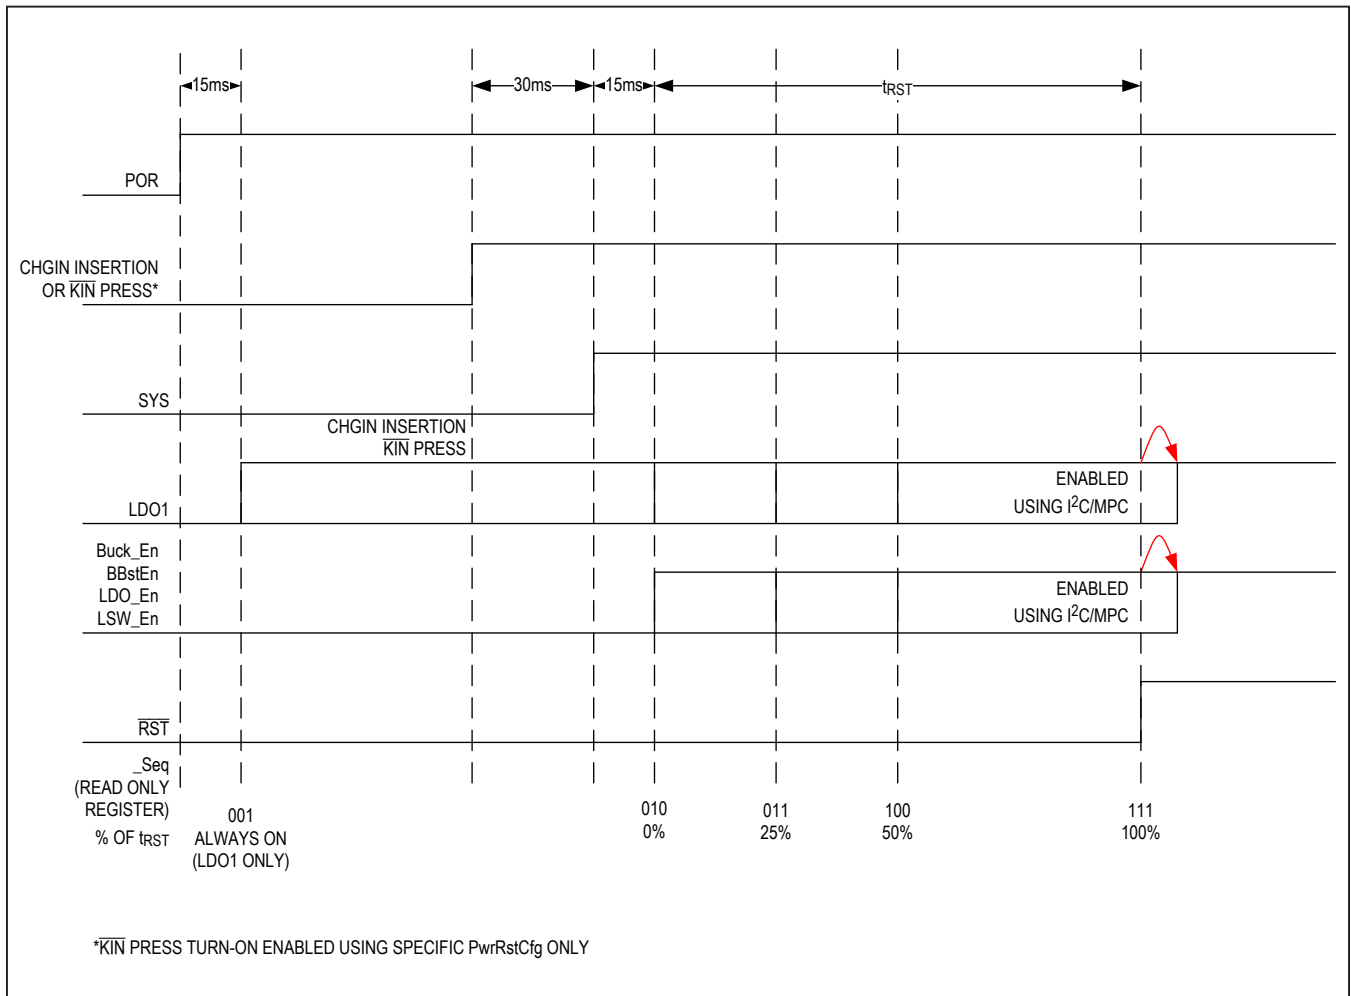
15ms
30ms
15ms
$t_{RST}$

POR

CHGIN INSERTION OR $\overline{KIN}$ PRESS*

SYS

CHGIN INSERTION
$\overline{KIN}$ PRESS

LDO1

ENABLED USING $I^2C$/MPC

Buck_En
BBstEn
LDO_En
LSW_En

ENABLED USING $I^2C$/MPC

$\overline{RST}$

_Seq (READ ONLY REGISTER)
% OF $t_{RST}$

001
ALWAYS ON
(LDO1 ONLY)

010
0%

011
25%

100
50%

111
100%

*$\overline{KIN}$ PRESS TURN-ON ENABLED USING SPECIFIC PwrRstCfg ONLY